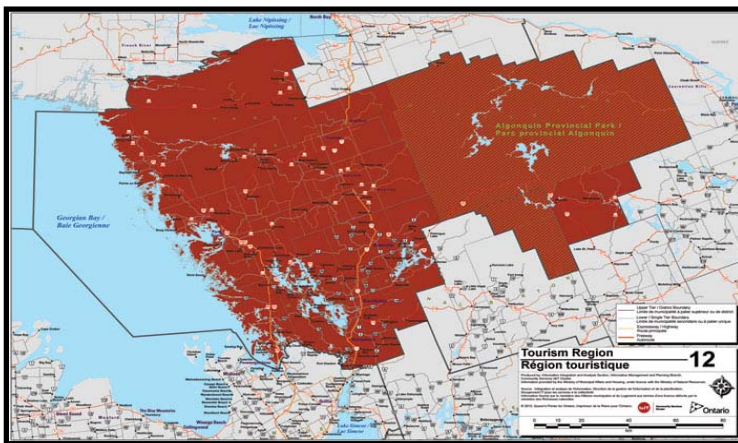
Lake Nipissing / Lac Nipissing

North Bay

Algonquin Provincial Park / Parc provincial Algonquin

Georgian Bay / Baie Georgienne

Upper Tier / District Boundary
Limite de municipalité à palier supérieur ou de district
Lower / Single Tier Boundary
Limite de municipalité inférieure ou à palier unique
Expressway / Highway
Route principale
Freeway
Autoroute

Tourism Region
Région touristique
12

Lake Simcoe / Lac Simcoe

Ontario